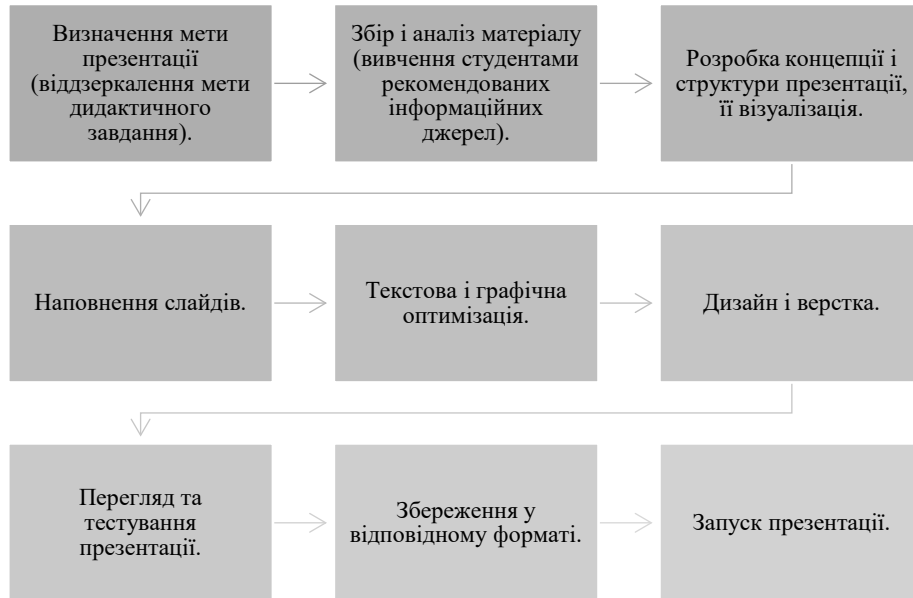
Визначення мети презентації (віддзеркалення мети дидактичного завдання).

Збір і аналіз матеріалу (вивчення студентами рекомендованих інформаційних джерел).

Розробка концепції і структури презентації, її візуалізація.

Наповнення слайдів.

Текстова і графічна оптимізація.

Дизайн і верстка.

Перегляд та тестування презентації.

Збереження у відповідному форматі.

Запуск презентації.